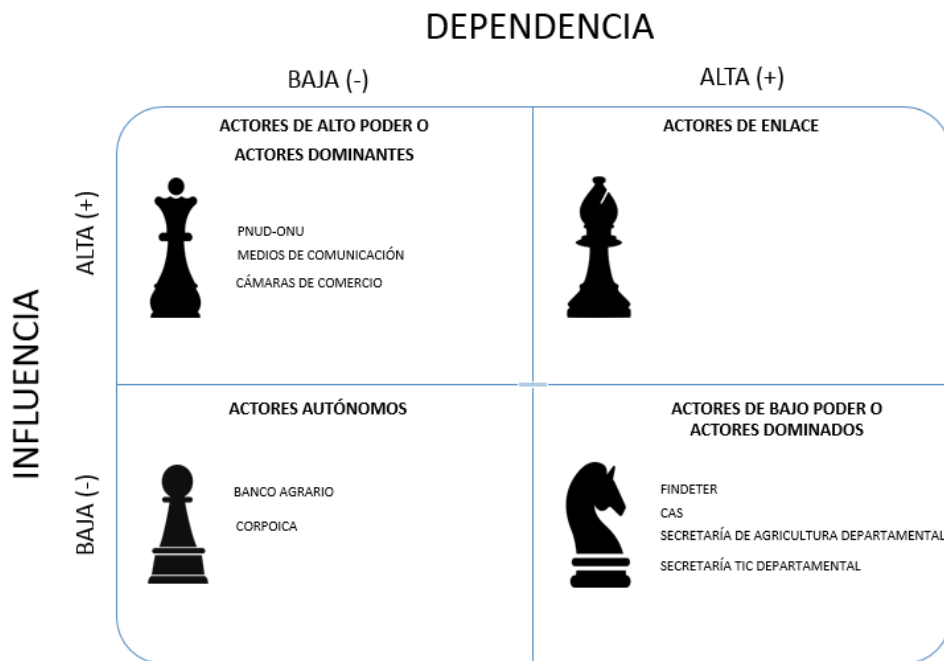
DEPENDENCIA

BAJA (-)

ALTA (+)

INFLUENCIA

ALTA (+)

BAJA (-)

ACTORES DE ALTO PODER O ACTORES DOMINANTES

PNUD-ONU
MEDIOS DE COMUNICACIÓN
CÁMARAS DE COMERCIO

ACTORES DE ENLACE

ACTORES AUTÓNOMOS

BANCO AGRARIO
CORPOICA

ACTORES DE BAJO PODER O ACTORES DOMINADOS

FINDETER
CAS
SECRETARÍA DE AGRICULTURA DEPARTAMENTAL
SECRETARÍA TIC DEPARTAMENTAL